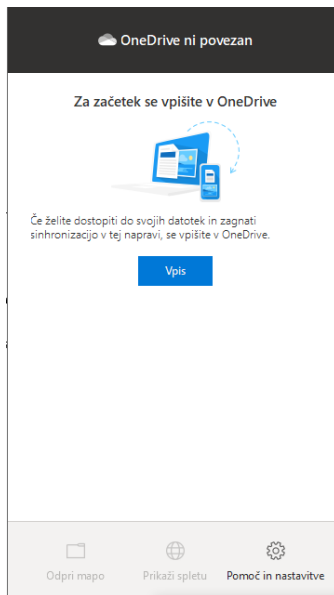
OneDrive ni povezan

Za začetek se vpišite v OneDrive

Če želite dostopiti do svojih datotek in zagnati sinhronizacijo v tej napravi, se vpišite v OneDrive.

Vpis

Odpri mapo
Prikaži spletu
Pomoč in nastavitve